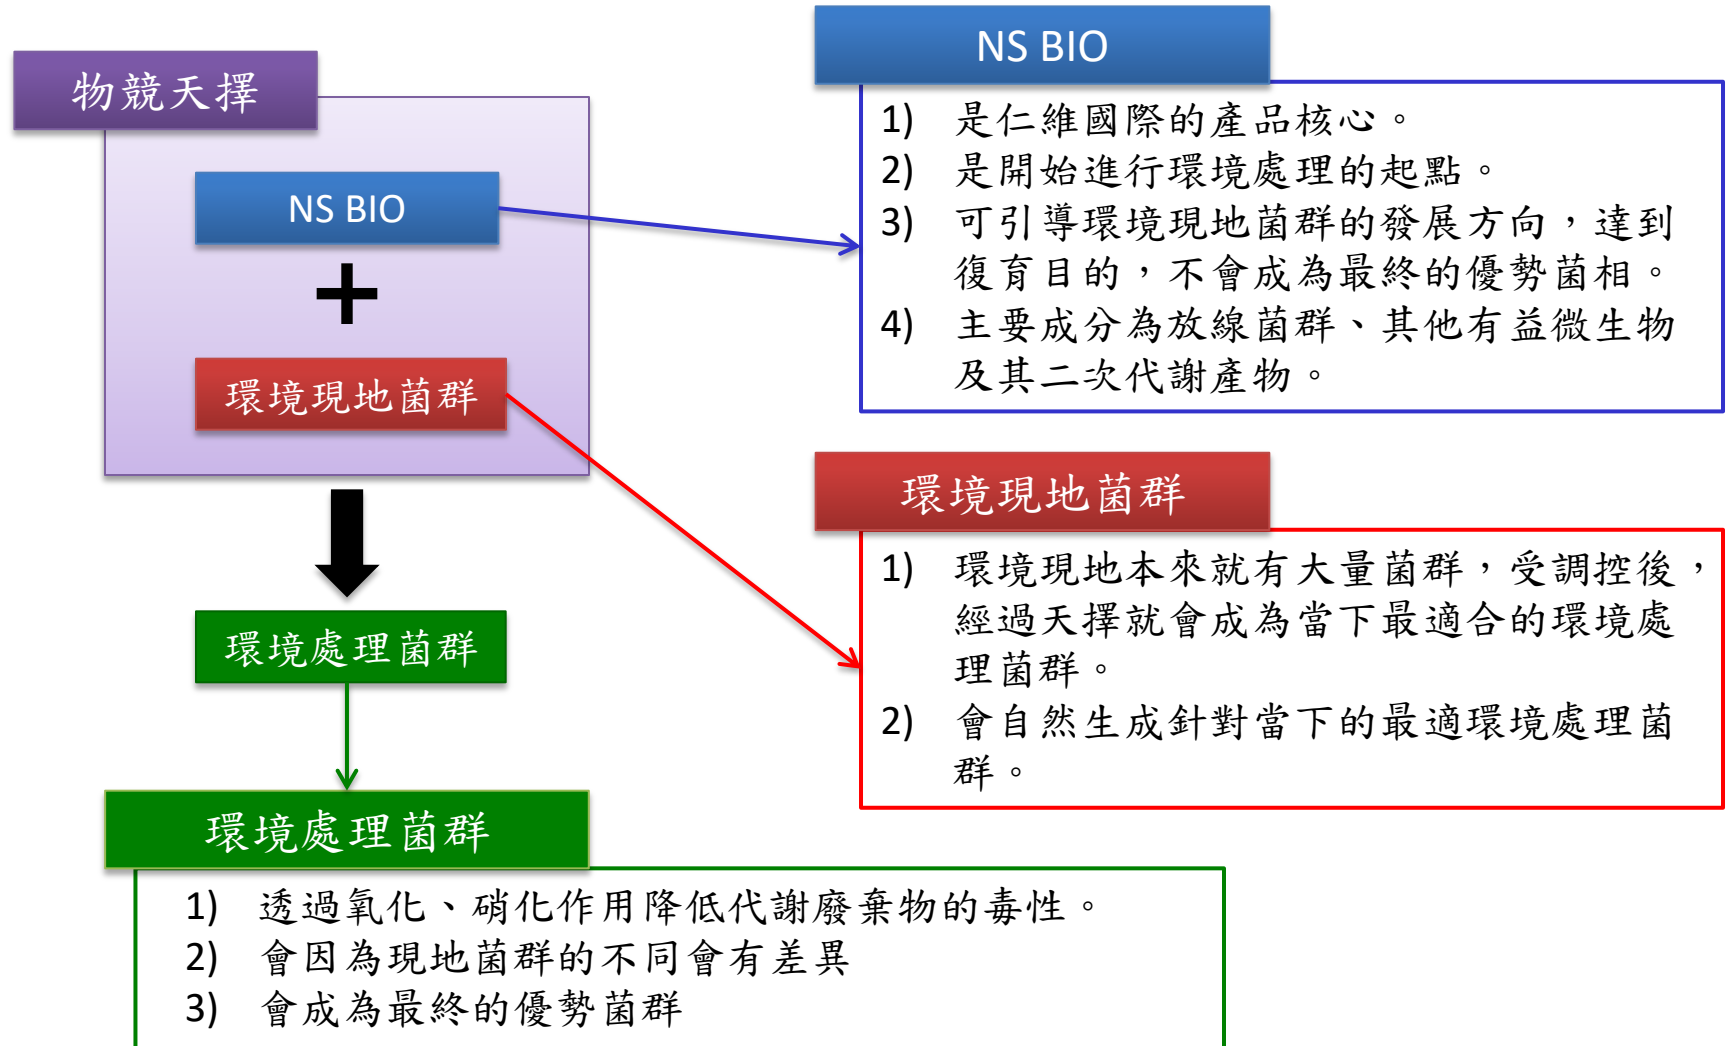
物競天擇

NS BIO

+

環境現地菌群

環境處理菌群

環境處理菌群

1) 透過氧化、硝化作用降低代謝廢棄物的毒性。
2) 會因為現地菌群的不同會有差異
3) 會成為最終的優勢菌群

NS BIO

1) 是仁維國際的產品核心。
2) 是開始進行環境處理的起點。
3) 可引導環境現地菌群的發展方向，達到復育目的，不會成為最終的優勢菌相。
4) 主要成分為放線菌群、其他有益微生物及其二次代謝產物。

環境現地菌群

1) 環境現地本來就有大量菌群，受調控後，經過天擇就會成為當下最適合的環境處理菌群。
2) 會自然生成針對當下的最適環境處理菌群。